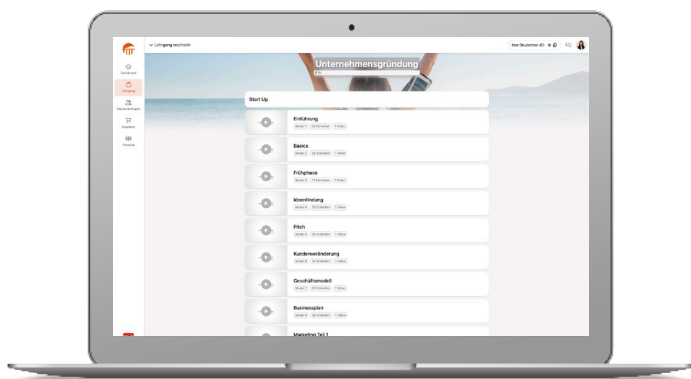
Lehrgang wechseln

Ihre Studenten-ID:

Dashboard

Lehrgang

Prüfungen

Lernziele

Einstellungen

Unternehmensgründung

Start Up

Einführung

Basics

Frühphase

Ideenfindung

Pitch

Kundenveränderung

Geschäftsmodell

Businessplan

Marketing Teil 1